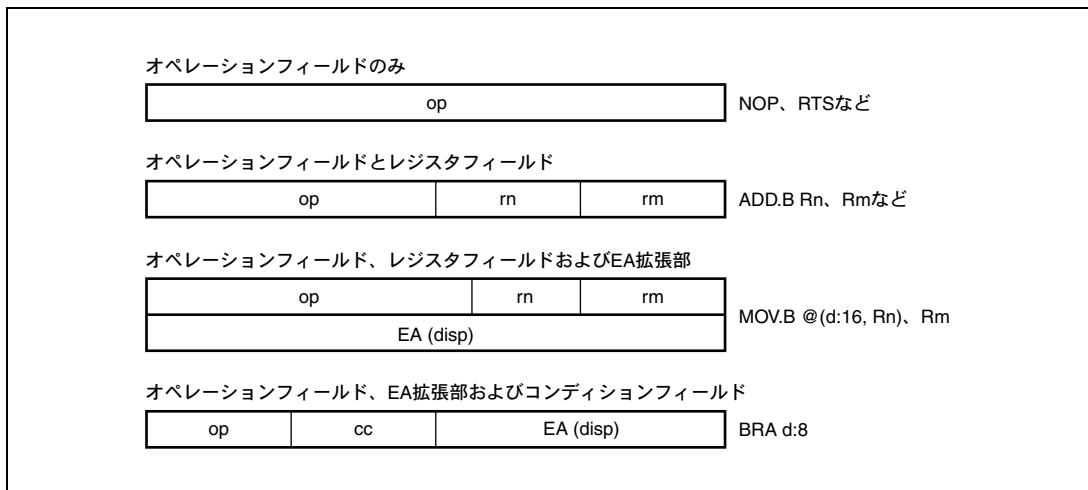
オペレーションフィールドのみ

| op |
|---|

NOP、RTSなど

オペレーションフィールドとレジスタフィールド

| op | rn | rm |
|---|---|---|

ADD.B Rn、Rmなど

オペレーションフィールド、レジスタフィールドおよびEA拡張部

| op | rn | rm |
|---|---|---|
| EA (disp) | | |

MOV.B @(d:16, Rn)、Rm

オペレーションフィールド、EA拡張部およびコンディションフィールド

| op | cc | EA (disp) |
|---|---|---|

BRA d:8